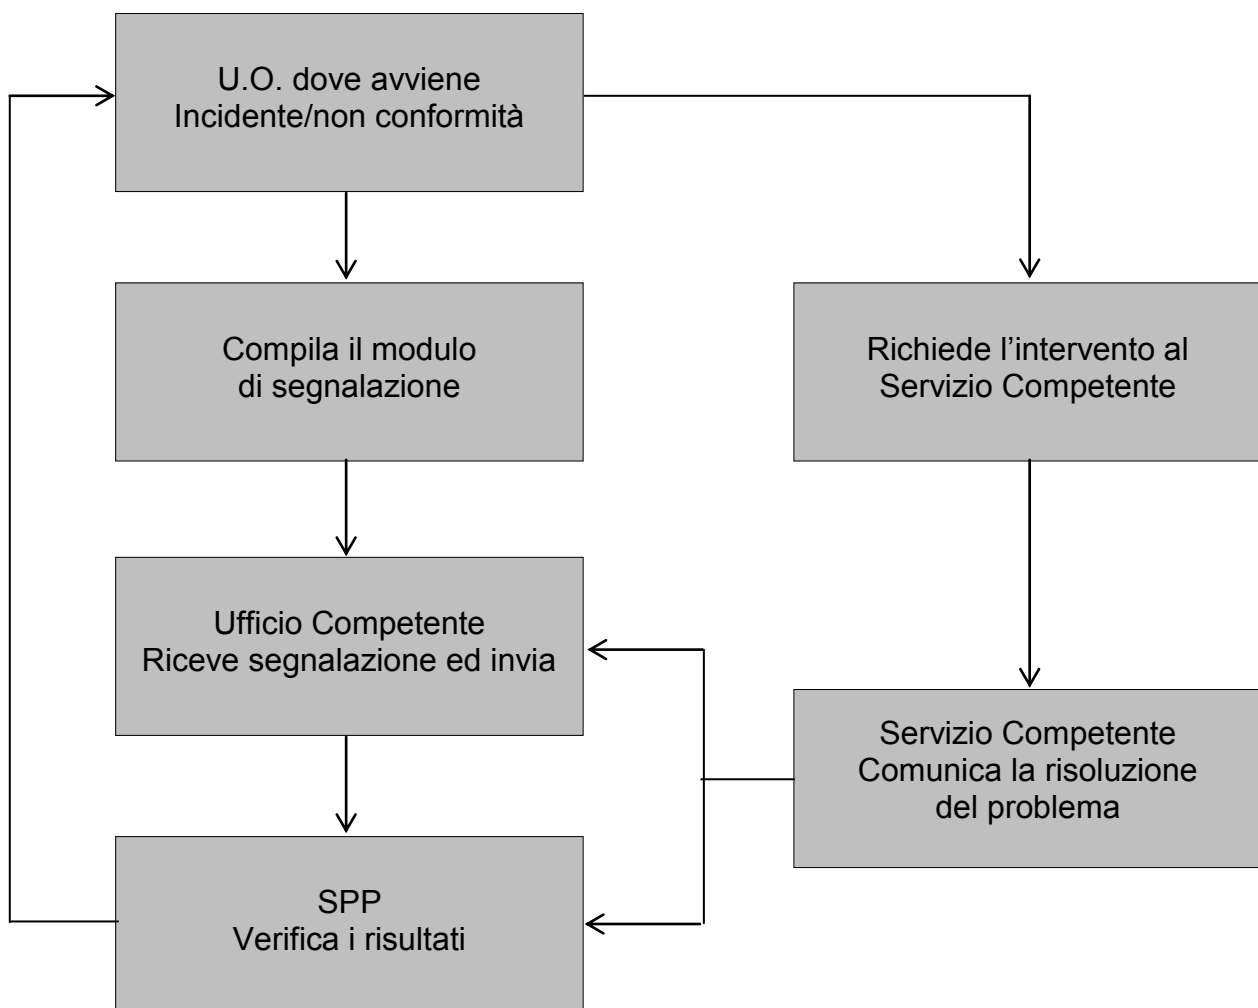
U.O. dove avviene
Incidente/non conformità

Compila il modulo
di segnalazione

Richiede l'intervento al
Servizio Competente

Ufficio Competente
Riceve segnalazione ed invia

Servizio Competente
Comunica la risoluzione
del problema

SPP
Verifica i risultati